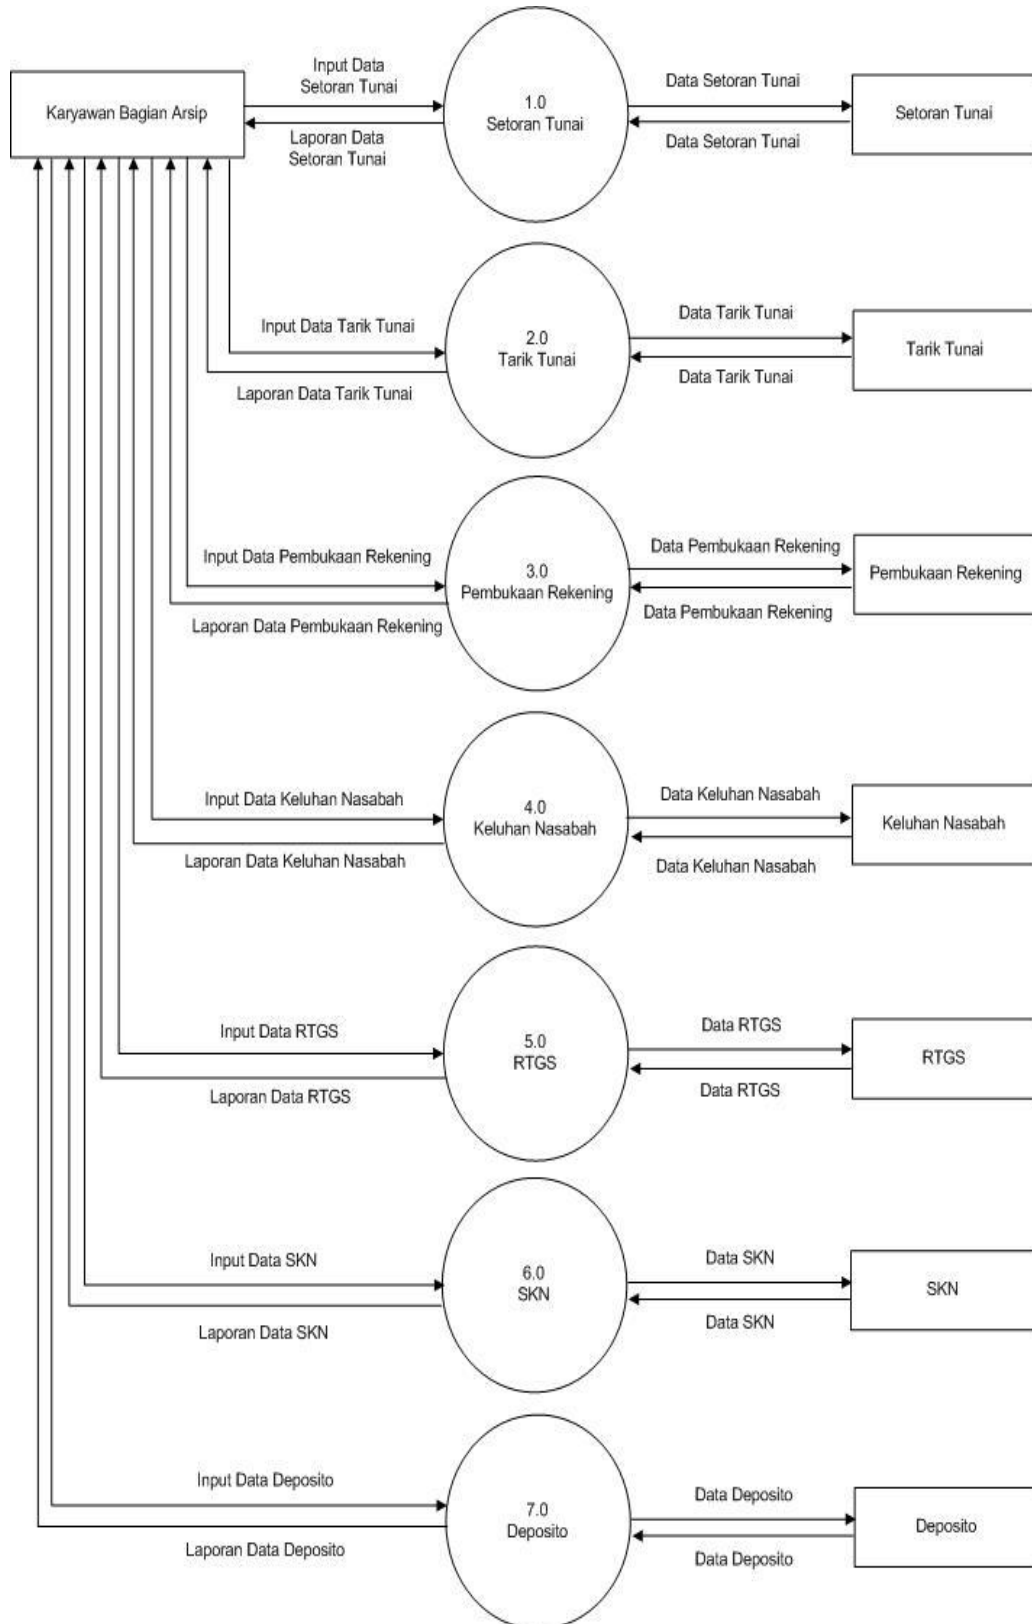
Karyawan Bagian Arsip

Input Data Setoran Tunai

Laporan Data Setoran Tunai

1.0
Setoran Tunai

Data Setoran Tunai

Data Setoran Tunai

Setoran Tunai

Input Data Tarik Tunai

Laporan Data Tarik Tunai

2.0
Tarik Tunai

Data Tarik Tunai

Data Tarik Tunai

Tarik Tunai

Input Data Pembukaan Rekening

Laporan Data Pembukaan Rekening

3.0
Pembukaan Rekening

Data Pembukaan Rekening

Data Pembukaan Rekening

Pembukaan Rekening

Input Data Keluhan Nasabah

Laporan Data Keluhan Nasabah

4.0
Keluhan Nasabah

Data Keluhan Nasabah

Data Keluhan Nasabah

Keluhan Nasabah

Input Data RTGS

Laporan Data RTGS

5.0
RTGS

Data RTGS

Data RTGS

RTGS

Input Data SKN

Laporan Data SKN

6.0
SKN

Data SKN

Data SKN

SKN

Input Data Deposito

Laporan Data Deposito

7.0
Deposito

Data Deposito

Data Deposito

Deposito